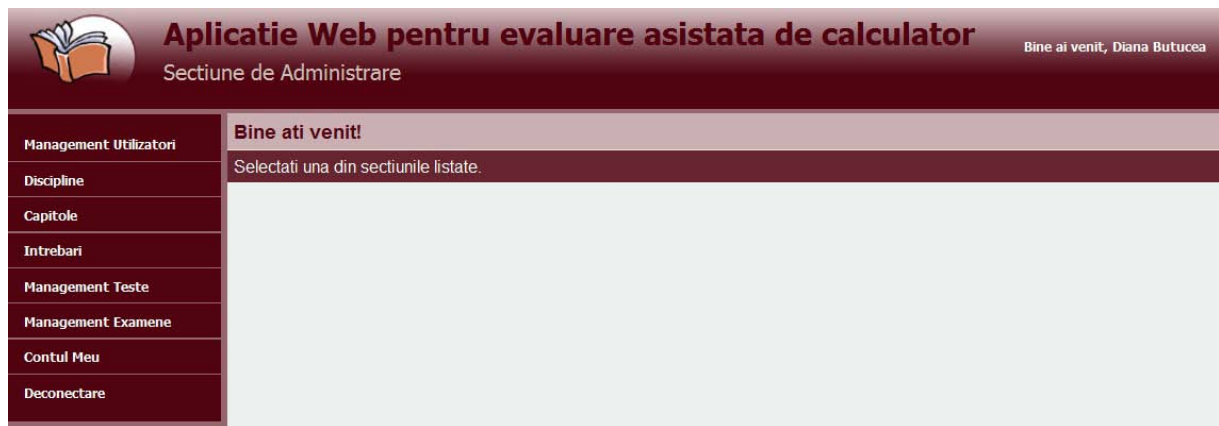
Aplicatie Web pentru evaluare asistata de calculator

Sectiune de Administrare

Bine ai venit, Diana Butucea

Management Utilizatori

Discipline

Capitole

Intrebari

Management Teste

Management Examene

Contul Meu

Deconectare

Bine ati venit!

Selectati una din sectiunile listate.